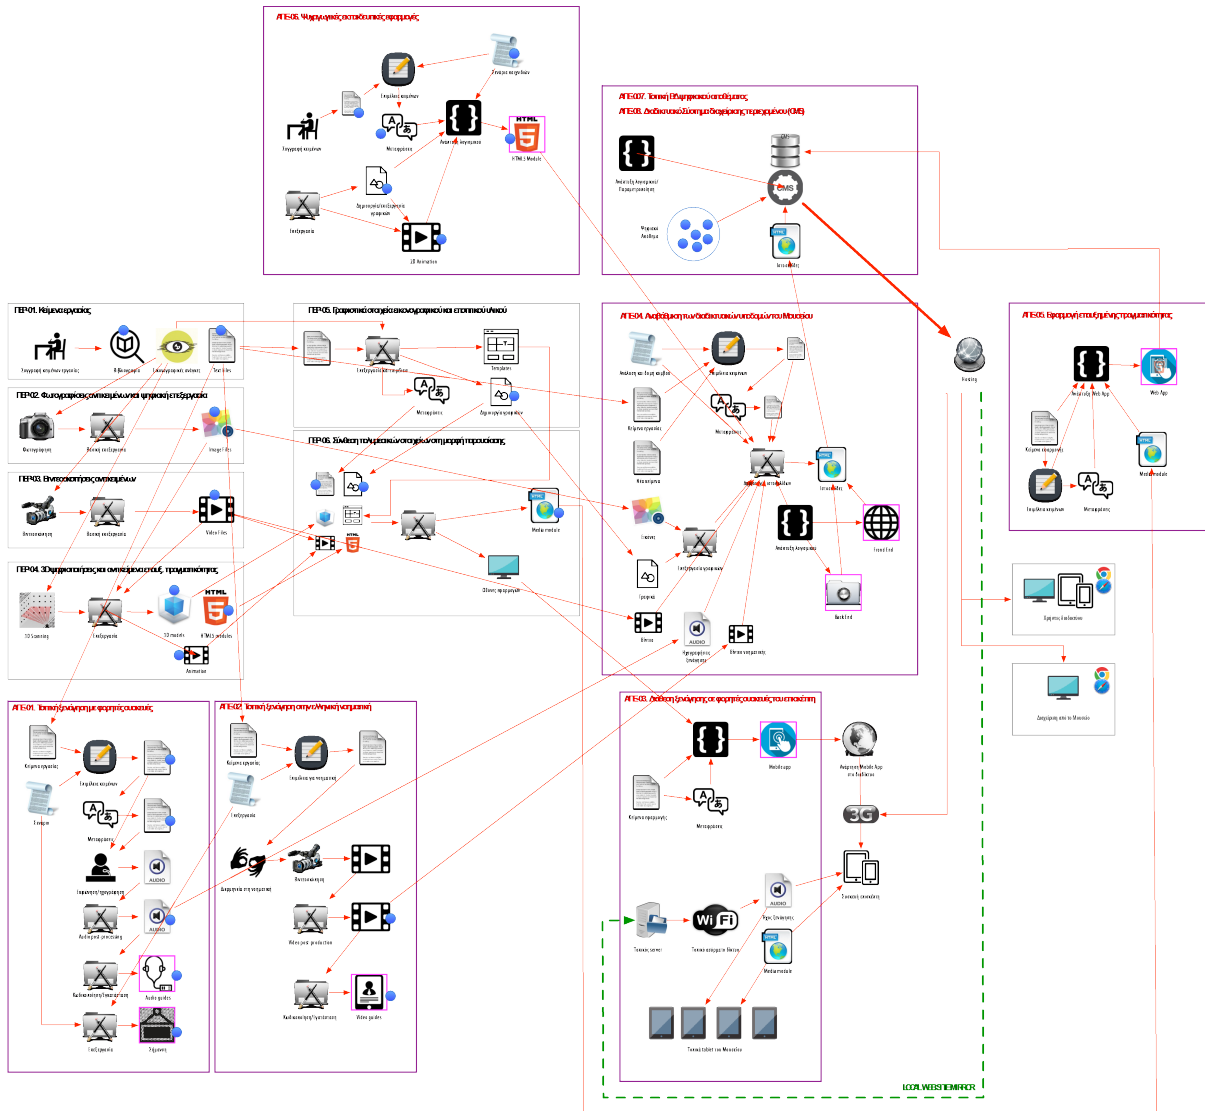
ΑΠΕ-06. Ψηφιακές εκπαιδευτικές εφαρμογές

Συγγραφή κειμένων

Επιμέλεια κειμένων

Μεταφράσεις

Ανάπτυξη λογισμικού

HTML5 Module

Επεξεργασία

3D Animation

ΑΠΕ-007. Τοπική Εθνική Συνάθροιση

ΑΠΕ-08. Διαδικτυακό Σύστημα διαχείρισης περιεχομένου (CMS)

Ψηφιακό Αποθετήριο

CMS

ΠΕΡ-01. Κείμενα εργασίας

Συγγραφή κειμένων εργασίας

Βιβλιογραφία

Text files

ΠΕΡ-05. Γραφιστικά στοιχεία εικονογραφικού και εποπτικού υλικού

Templates

Μεταφράσεις

ΠΕΡ-02. Φωτογραφίσεις αντικειμένων και ψηφιακή επεξεργασία

Φωτογράφηση

Image files

ΠΕΡ-06. Σύνθεση των μεσαίων στοιχείων σε ψηφιακή μορφή παρουσίασης

ΠΕΡ-03. Βιντεοσκοπήσεις αντικειμένων

Βιντεοσκόπηση

Video files

Media module

Οθόνη προβολής

ΠΕΡ-04. 3D ψηφιοποιήσεις και αναπαράσταση του μνημείου

3D Scanning

Επεξεργασία

3D models

HTML5 modules

Animation

ΑΠΕ-04. Αναβάθμιση των διαδικτυακών υποδομών του Μουσείου

Επιμέλεια κειμένων

Κείμενα εργασίας

Μεταφράσεις

Ανάπτυξη λογισμικού

Front End

Γραφικά

Back End

Βίντεο

Ηχογραφήσεις

Hosting

ΑΠΕ-05. Εφαρμογή εκτεταμένης πραγματικότητας

Web App

Κείμενα εφαρμογής

Επιμέλεια κειμένων

Μεταφράσεις

Media module

ΑΠΕ-01. Τοπική ξενάγηση με φορητές συσκευές

Κείμενα εργασίας

Επιμέλεια κειμένων

Μεταφράσεις

Audio guides

Επεξεργασία

ΑΠΕ-02. Τοπική ξενάγηση στη νοηματική

Κείμενα εργασίας

Επιμέλεια για νοηματική

Βιντεοσκόπηση

Video post production

Video guides

ΑΠΕ-03. Διάθεση ξενάγησης σε φορητές συσκευές των επισκεπτών

Mobile app

Κείμενα εφαρμογής

Μεταφράσεις

3G

Τοπικός server

Wi Fi

Media module

Τοπικά tablet του Μουσείου

LOCAL WEBSITE MIRROR